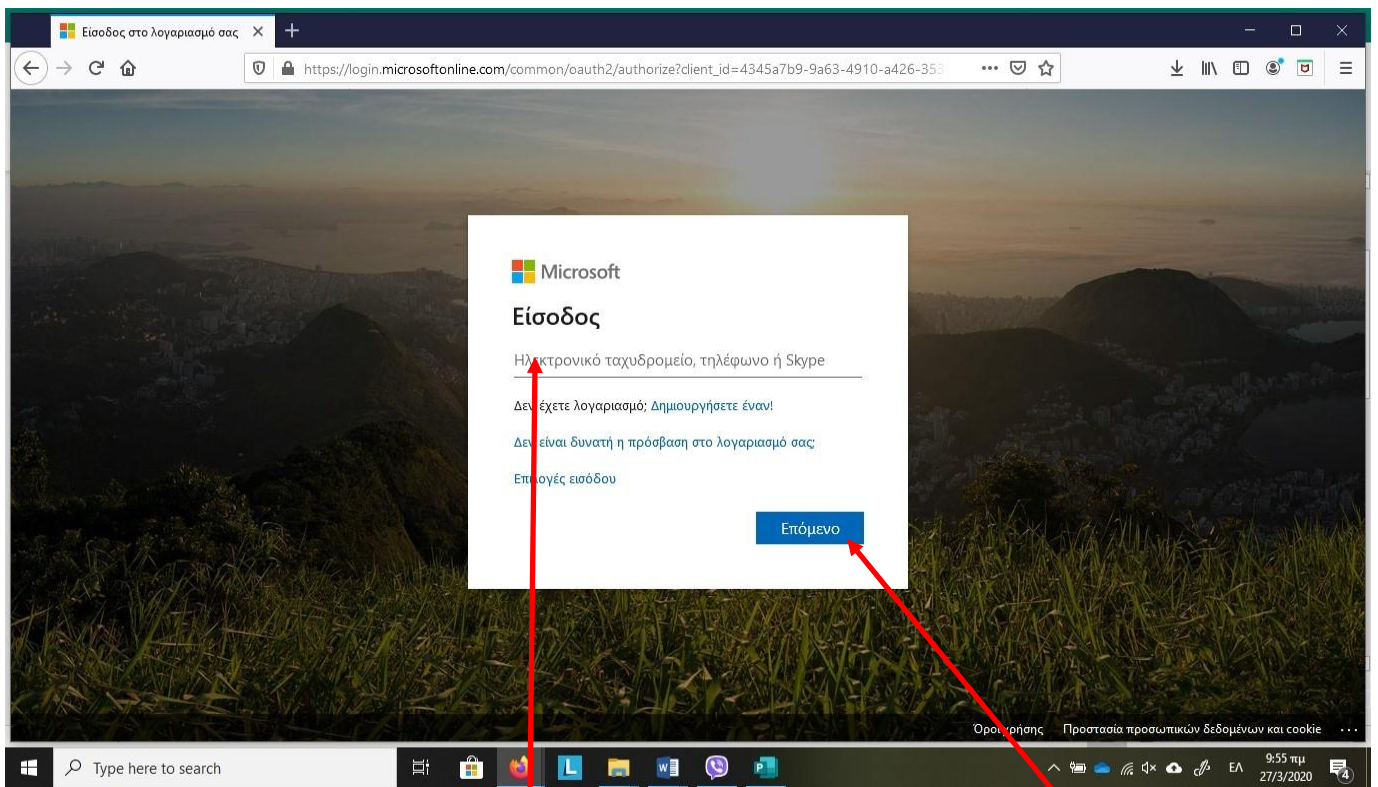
Είσοδος στο λογαριασμό σας

https://login.microsoftonline.com/common/oauth2/authorize?client_id=4345a7b9-9a63-4910-a426-35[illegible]

Microsoft

Είσοδος

Ηλεκτρονικό ταχυδρομείο, τηλέφωνο ή Skype

Δεν έχετε λογαριασμό; Δημιουργήσετε έναν!

Δεν είναι δυνατή η πρόσβαση στο λογαριασμό σας;

Επιλογές εισόδου

Επόμενο

Όροι χρήσης Προστασία προσωπικών δεδομένων και cookie ...

Type here to search

ΕΛ 9:55 πμ 27/3/2020

4